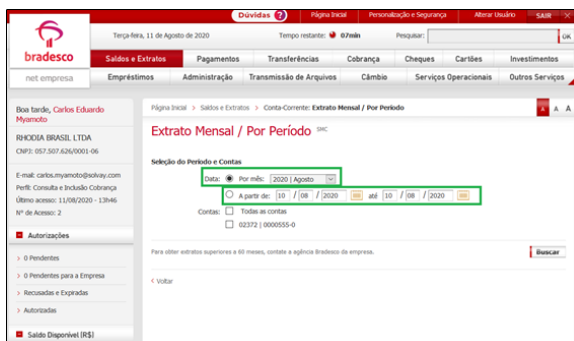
Dúvidas ? | Página Inicial | Personalização e Segurança | Alterar Usuário | SAIR

bradesco

Terça-feira, 11 de Agosto de 2020 | Tempo restante: 07min | Pesquisar: | OK

net empresa

Saldos e Extratos | Pagamentos | Transferências | Cobrança | Cheques | Cartões | Investimentos

Empréstimos | Administração | Transmissão de Arquivos | Câmbio | Serviços Operacionais | Outros Serviços

Boa tarde, Carlos Eduardo Myamoto

RHODIA BRASIL LTDA
CNPJ: 057.507.626/0001-06

E-mail: carlos.myamoto@solvay.com
Perfil: Consulta e Inclusão Cobrança
Último acesso: 11/08/2020 - 13h46
Nº de Acesso: 2

Autorizações

> 0 Pendentes
> 0 Pendentes para a Empresa
> Recusadas e Expiradas
> Autorizadas

Saldo Disponível (R$)

Página Inicial > Saldos e Extratos > Conta-Corrente: Extrato Mensal / Por Período

A A A

Extrato Mensal / Por Período SMC

Seleção do Período e Contas

Data: Por mês: 2020 | Agosto

A partir de: 10 / 08 / 2020 até 10 / 08 / 2020

Contas: Todas as contas
02372 | 0000555-0

Para obter extratos superiores a 60 meses, contate a agência Bradesco da empresa.

Buscar

< Voltar